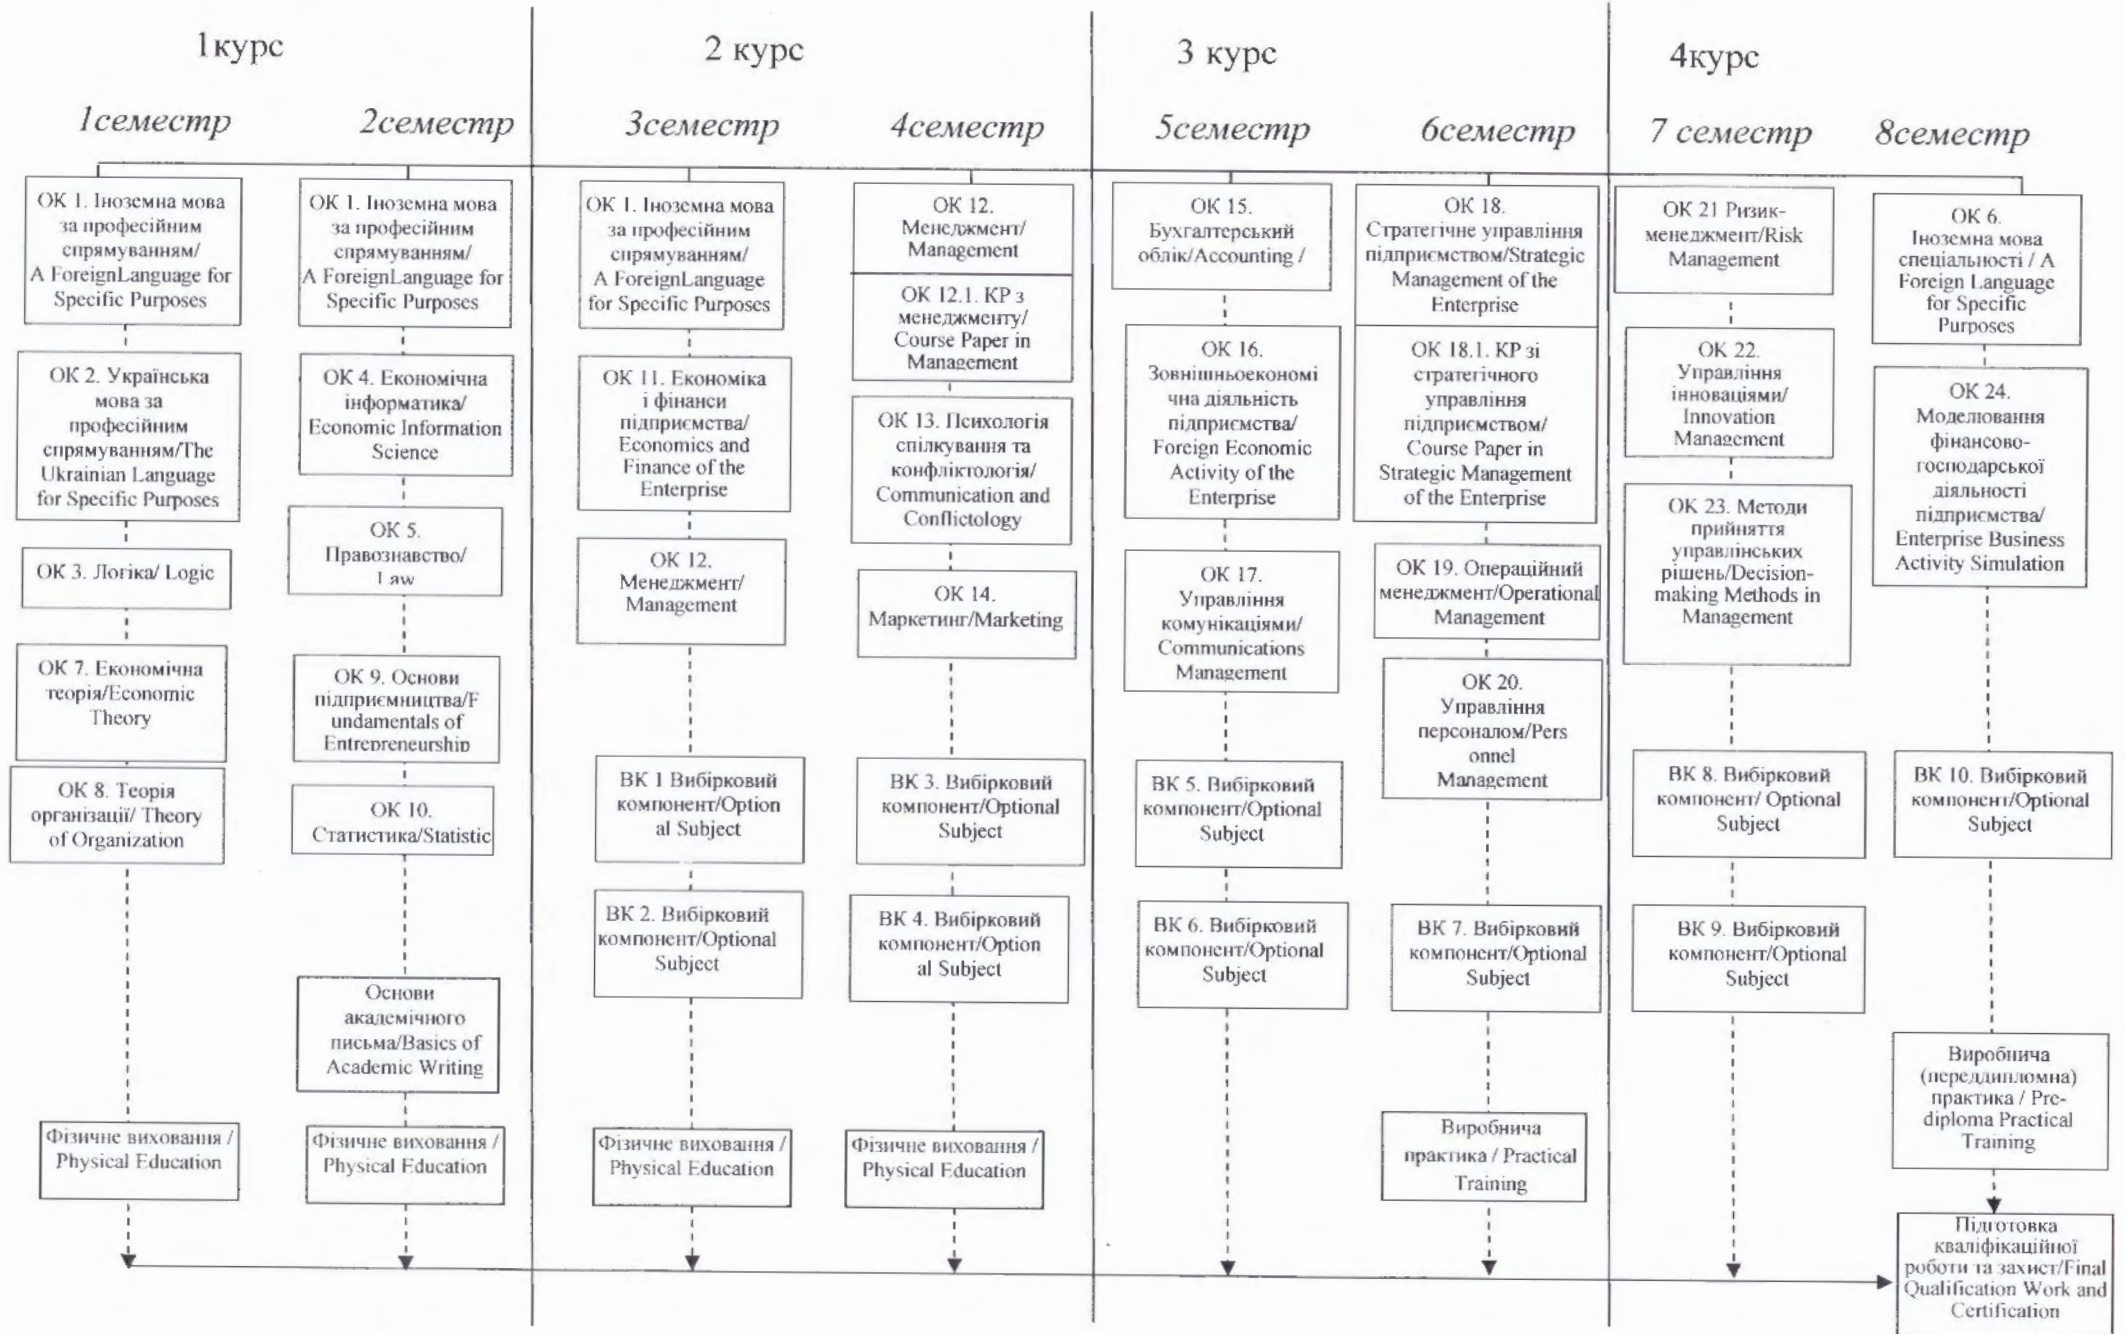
1курс

2 курс

3 курс

4курс

1семестр

ОК 1. Іноземна мова за професійним спрямуванням/ A ForeignLanguage for Specific Purposes

ОК 2. Українська мова за професійним спрямуванням/The Ukrainian Language for Specific Purposes

ОК 3. Логіка/ Logic

ОК 7. Економічна теорія/Economic Theory

ОК 8. Теорія організації/ Theory of Organization

Фізичне виховання / Physical Education

2семестр

ОК 1. Іноземна мова за професійним спрямуванням/ A ForeignLanguage for Specific Purposes

ОК 4. Економічна інформатика/ Economic Information Science

ОК 5. Правознавство/ Law

ОК 9. Основи підприємництва/Fundamentals of Entrepreneurship

ОК 10. Статистика/Statistic

Основи академічного письма/Basics of Academic Writing

Фізичне виховання / Physical Education

3семестр

ОК 1. Іноземна мова за професійним спрямуванням/ A ForeignLanguage for Specific Purposes

ОК 11. Економіка і фінанси підприємства/ Economics and Finance of the Enterprise

ОК 12. Менеджмент/ Management

ВК 1 Вибірковий компонент/Optional Subject

ВК 2. Вибірковий компонент/Optional Subject

Фізичне виховання / Physical Education

4семестр

ОК 12. Менеджмент/ Management

ОК 12.1. КР з менеджменту/ Course Paper in Management

ОК 13. Психологія спілкування та конфліктологія/ Communication and Conflictology

ОК 14. Маркетинг/Marketing

ВК 3. Вибірковий компонент/Optional Subject

ВК 4. Вибірковий компонент/Optional Subject

Фізичне виховання / Physical Education

5семестр

ОК 15. Бухгалтерський облік/Accounting /

ОК 16. Зовнішньоекономічна діяльність підприємства/ Foreign Economic Activity of the Enterprise

ОК 17. Управління комунікаціями/ Communications Management

ВК 5. Вибірковий компонент/Optional Subject

ВК 6. Вибірковий компонент/Optional Subject

6семестр

ОК 18. Стратегічне управління підприємством/Strategic Management of the Enterprise

ОК 18.1. КР зі стратегічного управління підприємством/ Course Paper in Strategic Management of the Enterprise

ОК 19. Операційний менеджмент/Operational Management

ОК 20. Управління персоналом/Personnel Management

ВК 7. Вибірковий компонент/Optional Subject

Виробнича практика / Practical Training

7 семестр

ОК 21 Ризик-менеджмент/Risk Management

ОК 22. Управління інноваціями/ Innovation Management

ОК 23. Методи прийняття управлінських рішень/Decision-making Methods in Management

ВК 8. Вибірковий компонент/ Optional Subject

ВК 9. Вибірковий компонент/Optional Subject

8семестр

ОК 6. Іноземна мова спеціальності / A Foreign Language for Specific Purposes

ОК 24. Моделювання фінансово-господарської діяльності підприємства/ Enterprise Business Activity Simulation

ВК 10. Вибірковий компонент/Optional Subject

Виробнича (переддипломна) практика / Pre-diploma Practical Training

Підготовка кваліфікаційної роботи та захист/Final Qualification Work and Certification